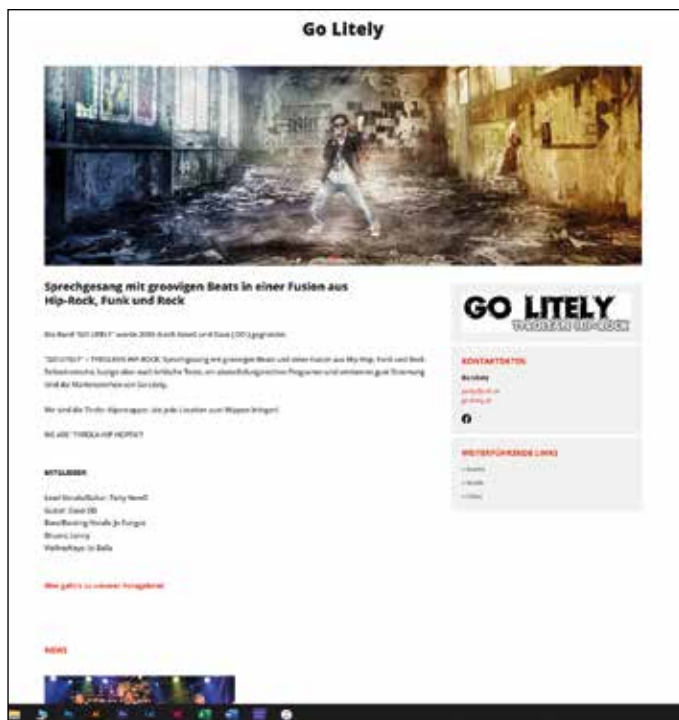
Go Litely

Sprechgesang mit groovigen Beats in einer Fusion aus Hip-Rock, Funk und Rock

Die Band "GO LITELY" wurde 2006 durch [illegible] gegründet.

"GO LITELY" = TYROLEAN HIP-ROCK. Sprechgesang mit groovigen Beats und einer Fusion aus Hip-Hop, Funk und Rock. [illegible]

Wir sind die Tiroler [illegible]

WE ARE "TYROLEAN HIP-ROCK"!

MITGLIEDER:

Lead Vocals/Guitar: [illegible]
Guitar: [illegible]
Bass/Backing Vocals: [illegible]
Drums: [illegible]
Violine/Keys: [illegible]

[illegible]

NEWS

GO LITELY
TYROLEAN HIP-ROCK

KONTAKTDATEN

Go Litely
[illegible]
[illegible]

WEITERFÜHRENDE LINKS

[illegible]
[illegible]
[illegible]